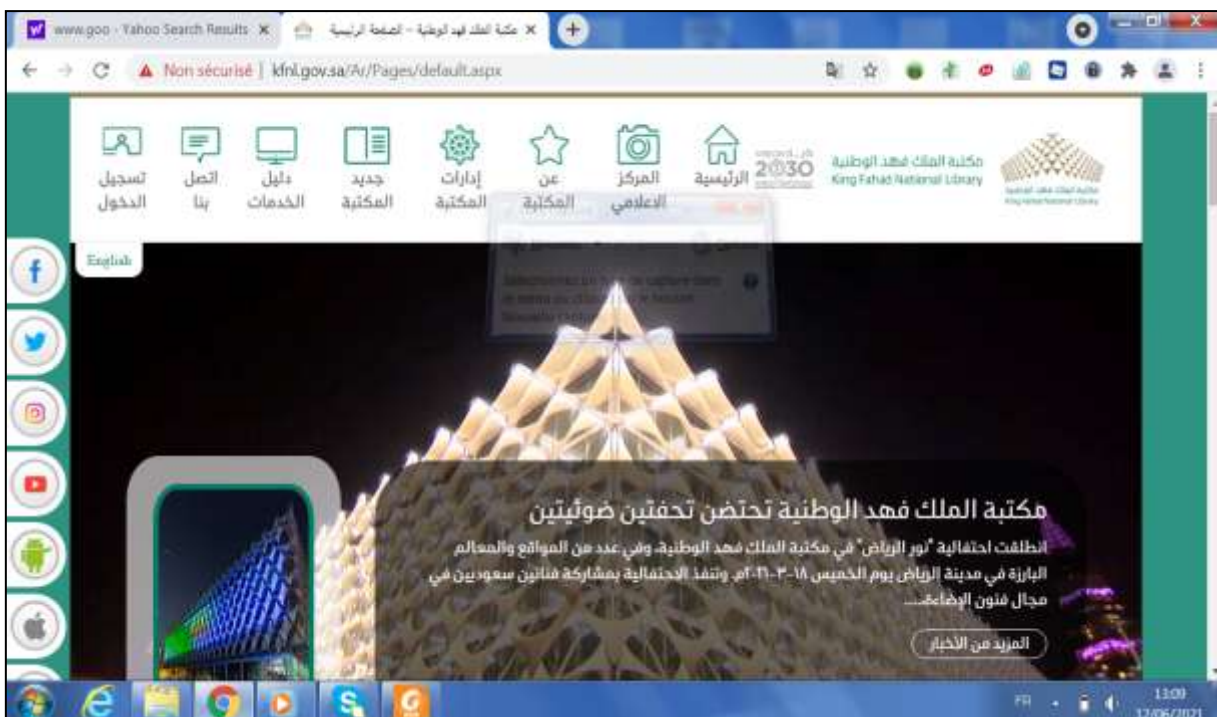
www.goo - Yahoo Search Results ×
مكتبة الملك فهد الوطنية - الصفحة الرئيسية ×
Non sécurisé | kfnl.gov.sa/Ar/Pages/default.aspx

تسجيل الدخول
اتصل بنا
دليل الخدمات
جديد المكتبة
إدارات المكتبة
عن المكتبة
المركز الاعلامي
الرئيسية
2030
مكتبة الملك فهد الوطنية
King Fahad National Library

English

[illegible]

مكتبة الملك فهد الوطنية تحتضن تحفتين ضوئيتين

انطلقت احتفالية "نور الرياض" في مكتبة الملك فهد الوطنية، وفي عدد من المواقع والمعالم البارزة في مدينة الرياض يوم الخميس ١٨-٣-٢٠٢١م. وتنفذ الاحتفالية بمشاركة فنانين سعوديين في مجال فنون الإضاءة...

المزيد من الأخبار

FR
13:09
12/06/2021